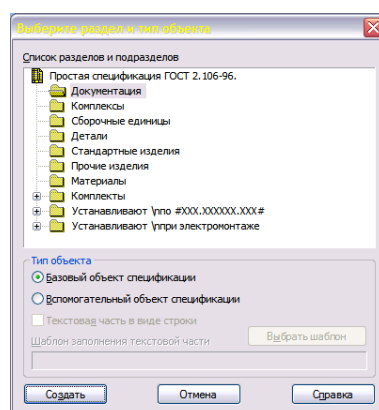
Выберите раздел и тип объекта

Список разделов и подразделов

Простая спецификация ГОСТ 2.106-96.
Документация
Комплексы
Сборочные единицы
Детали
Стандартные изделия
Прочие изделия
Материалы
Комплекты
Устанавливают \nпо #XXX.XXXXXX.XXX#
Устанавливают \nпри электромонтаже

Тип объекта
Базовый объект спецификации
Вспомогательный объект спецификации
Текстовая часть в виде строки
Шаблон заполнения текстовой части
Выбрать шаблон

Создать
Отмена
Справка